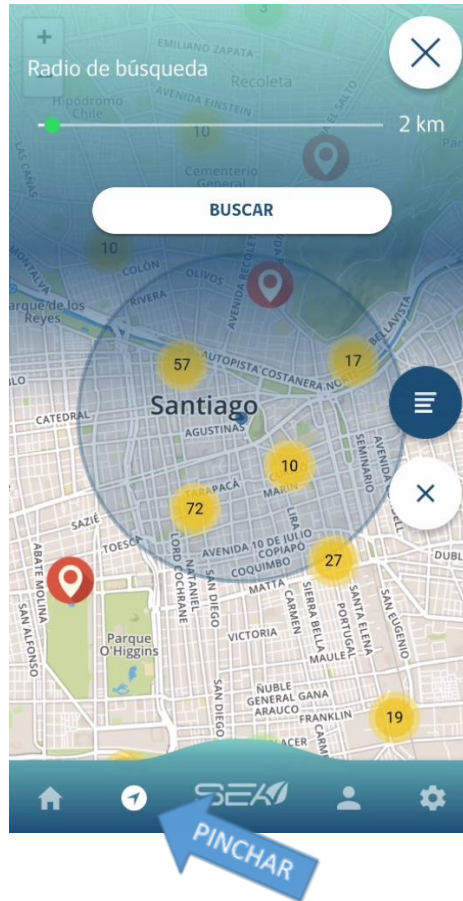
+
Radio de búsqueda
2 km
EMILIANO ZAPATA
Recoleta
Hipódromo Chile
AVENIDA EINSTEIN
10
Cementerio General
BUSCAR
10
COLÓN
OLIVOS
RIVERA
Parque de los Reyes
MONTALVA
AVENIDA RECOLETA
BELLAVISTA
57
AUTOPISTA COSTANERA NORTE
17
CATEDRAL
Santiago
AGUSTINAS
10
MARÍN
SEMINARIO
72
TARAPACÁ
SAZIÉ
TOESCA
AVENIDA 10 DE JULIO
COPIAPÓ
COQUIMBO
27
ABATE MOLINA
SAN ALFONSO
LORD COCHRANE
NATANIEL
SAN DIEGO
MATTA
CARMEN
SIERRA BELLA
PORTUGAL
SANTA ELENA
SAN EUGENIO
Parque O'Higgins
VICTORIA
MAULE
ÑUBLE
GENERAL GANA
ARAUCO
FRANKLIN
19
LACER
DUBL
LIRA
SAN DIEGO
SEA
PINCHAR